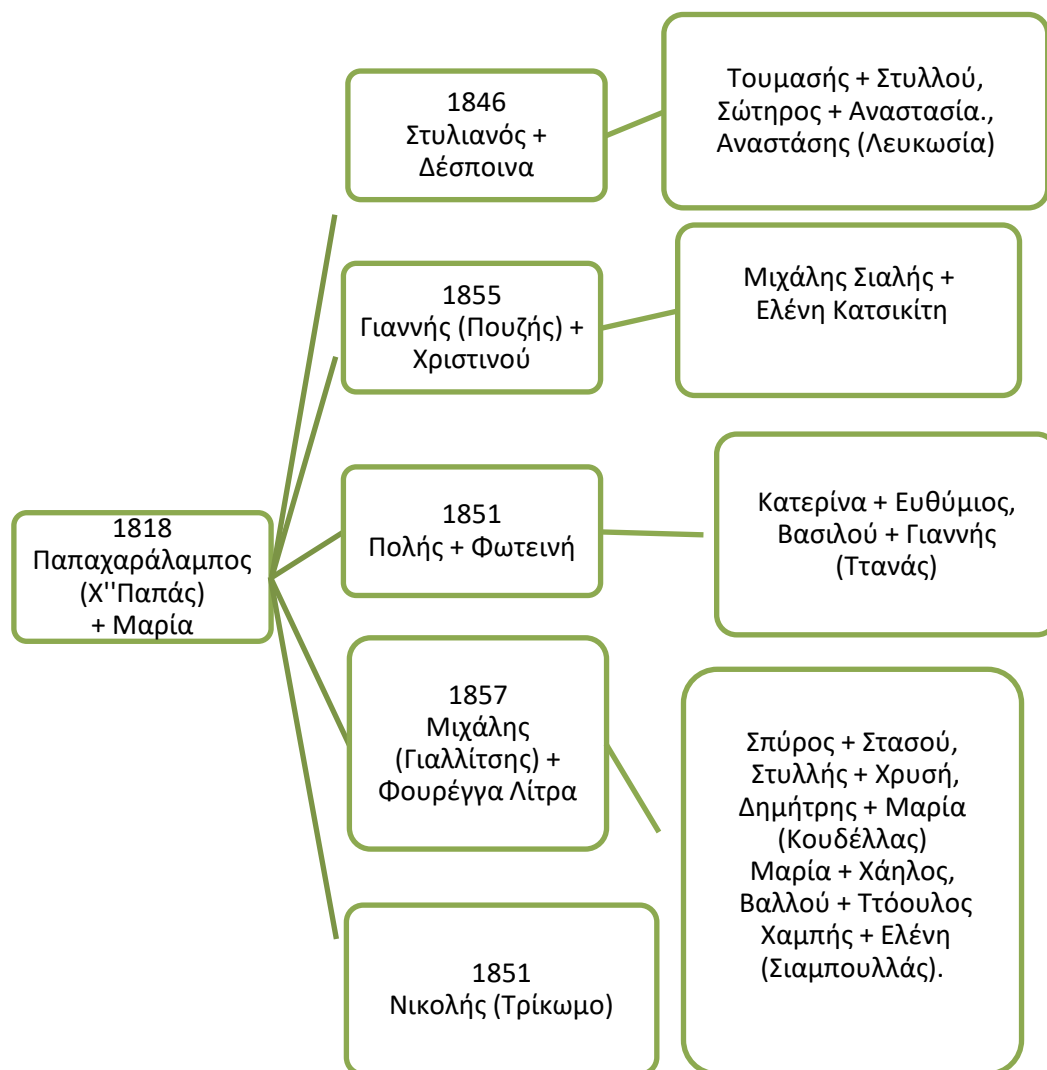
1818
Παπαχαράλαμπος
(Χ''Παπάς)
+ Μαρία

1846
Στυλιανός +
Δέσποινα

Τουμασής + Στυλλού,
Σώτηρος + Αναστασία.,
Αναστάσης (Λευκωσία)

1855
Γιαννής (Πουζής) +
Χριστινού

Μιχάλης Σιαλής +
Ελένη Κατσικίτη

1851
Πολής + Φωτεινή

Κατερίνα + Ευθύμιος,
Βασιλού + Γιαννής
(Ττανάς)

1857
Μιχάλης
(Γιαλλίτσης) +
Φουρέγγα Λίτρα

Σπύρος + Στασού,
Στυλλής + Χρυσή,
Δημήτρης + Μαρία
(Κουδέλλας)
Μαρία + Χάηλος,
Βαλλού + Ττόουλος
Χαμπής + Ελένη
(Σιαμπουλλάς).

1851
Νικολής (Τρίκωμο)